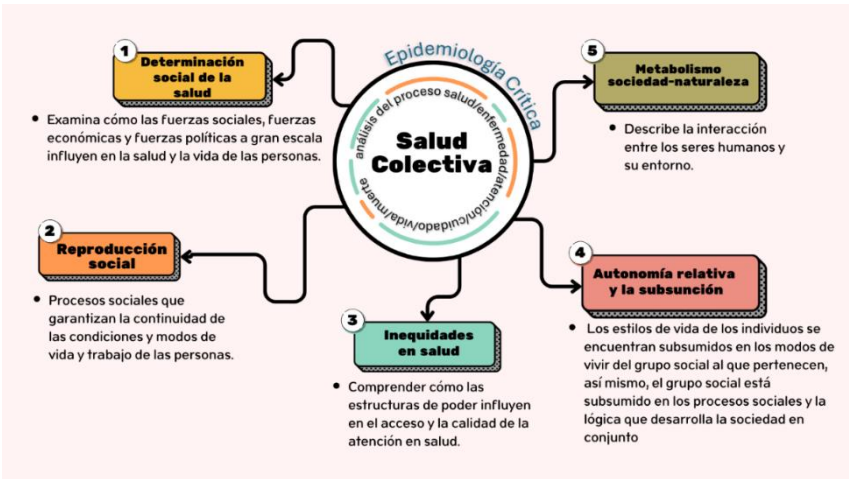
Epidemiología Crítica

análisis del proceso salud/enfermedad/atención/cuidado/vida/muerte

Salud Colectiva

1
Determinación social de la salud

• Examina cómo las fuerzas sociales, fuerzas económicas y fuerzas políticas a gran escala influyen en la salud y la vida de las personas.

5
Metabolismo sociedad-naturaleza

• Describe la interacción entre los seres humanos y su entorno.

2
Reproducción social

• Procesos sociales que garantizan la continuidad de las condiciones y modos de vida y trabajo de las personas.

4
Autonomía relativa y la subsunción

• Los estilos de vida de los individuos se encuentran subsumidos en los modos de vivir del grupo social al que pertenecen, así mismo, el grupo social está subsumido en los procesos sociales y la lógica que desarrolla la sociedad en conjunto

3
Inequidades en salud

• Comprender cómo las estructuras de poder influyen en el acceso y la calidad de la atención en salud.